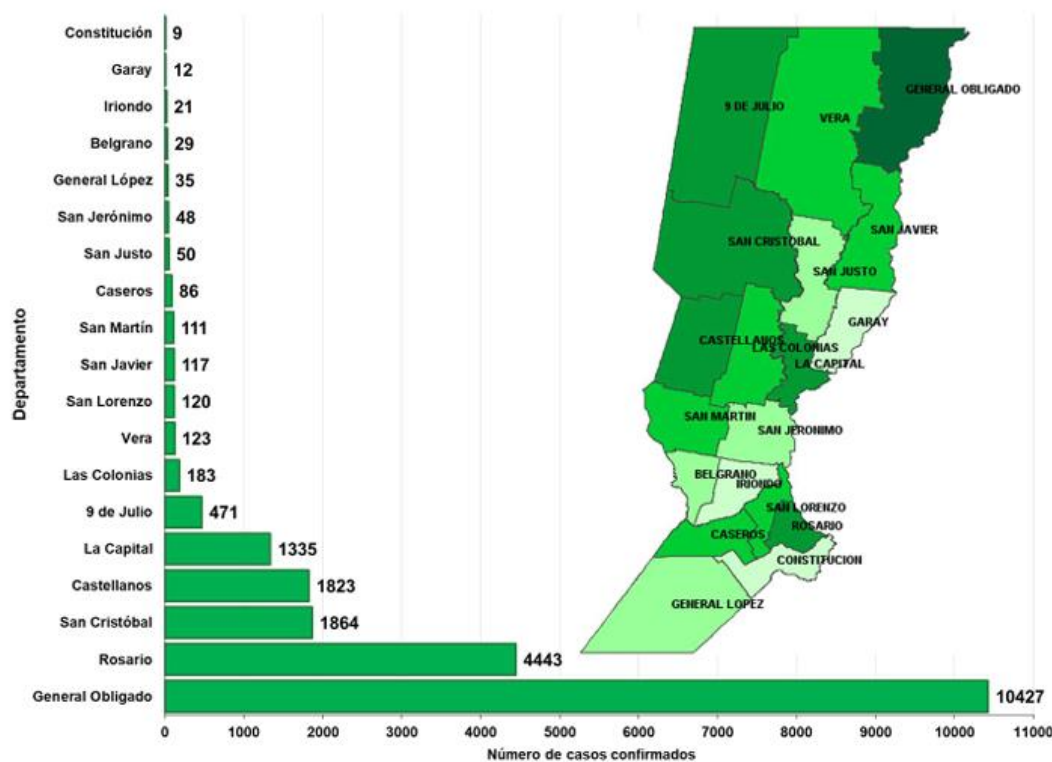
Departamento

| Departamento | Número de casos confirmados |
|---|---|
| Constitución | 9 |
| Garay | 12 |
| Iriondo | 21 |
| Belgrano | 29 |
| General López | 35 |
| San Jerónimo | 48 |
| San Justo | 50 |
| Caseros | 86 |
| San Martín | 111 |
| San Javier | 117 |
| San Lorenzo | 120 |
| Vera | 123 |
| Las Colonias | 183 |
| 9 de Julio | 471 |
| La Capital | 1335 |
| Castellanos | 1823 |
| San Cristóbal | 1864 |
| Rosario | 4443 |
| General Obligado | 10427 |

0 1000 2000 3000 4000 5000 6000 7000 8000 9000 10000 11000

Número de casos confirmados

GENERAL OBLIGADO
9 DE JULIO
VERA
SAN JAVIER
SAN CRISTOBAL
SAN JUSTO
GARAY
CASTELLANOS
LAS COLONIAS
LA CAPITAL
SAN MARTIN
SAN JERONIMO
BELGRANO
IRIONDO
SAN LORENZO
ROSARIO
CASEROS
CONSTITUCION
GENERAL LOPEZ